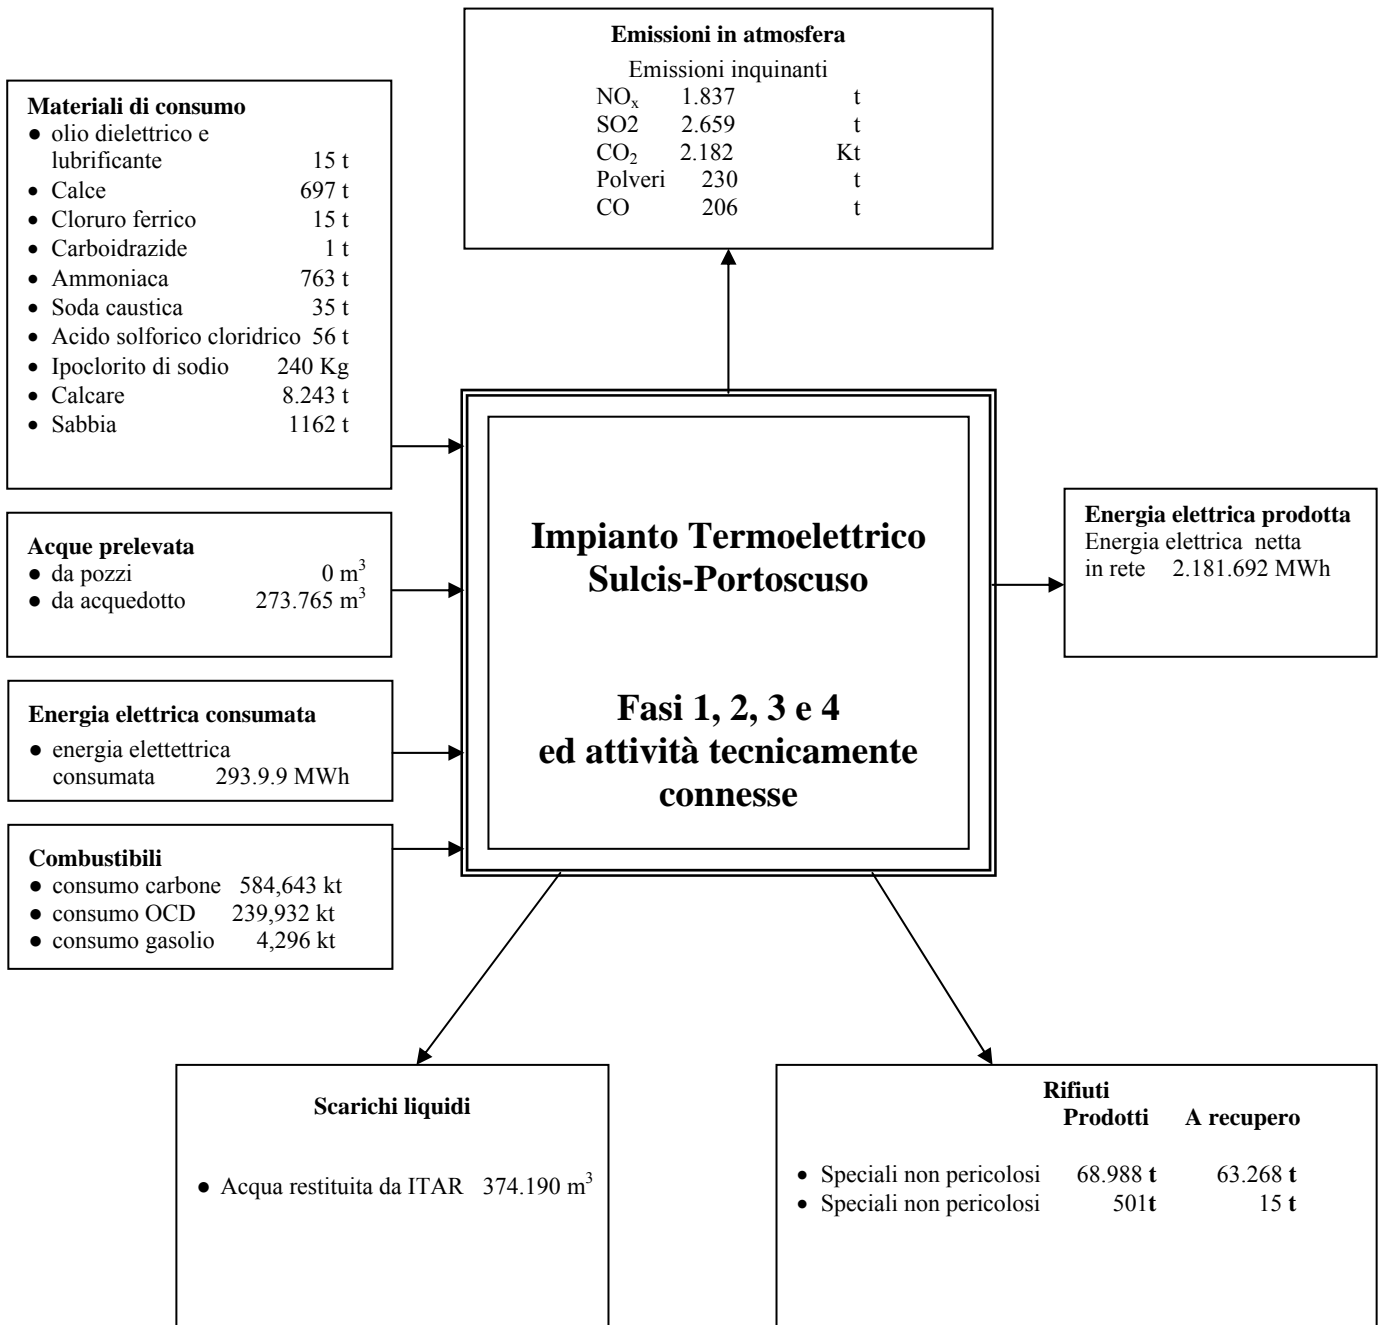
**Emissioni in atmosfera**
Emissioni inquinanti
$NO_x$ 1.837 t
SO2 2.659 t
$CO_2$ 2.182 Kt
Polveri 230 t
CO 206 t

**Materiali di consumo**
- olio dielettrico e lubrificante 15 t
- Calce 697 t
- Cloruro ferrico 15 t
- Carboidrazide 1 t
- Ammoniaca 763 t
- Soda caustica 35 t
- Acido solforico cloridrico 56 t
- Ipoclorito di sodio 240 Kg
- Calcare 8.243 t
- Sabbia 1162 t

**Acque prelevata**
- da pozzi 0 $m^3$
- da acquedotto 273.765 $m^3$

**Energia elettrica consumata**
- energia elettettrica consumata 293.9.9 MWh

**Combustibili**
- consumo carbone 584,643 kt
- consumo OCD 239,932 kt
- consumo gasolio 4,296 kt

**Impianto Termoelettrico Sulcis-Portoscuso**

**Fasi 1, 2, 3 e 4 ed attività tecnicamente connesse**

**Energia elettrica prodotta**
Energia elettrica netta in rete 2.181.692 MWh

**Scarichi liquidi**
- Acqua restituita da ITAR 374.190 $m^3$

**Rifiuti**

| | **Prodotti** | **A recupero** |
|---|---|---|
| Speciali non pericolosi | 68.988 **t** | 63.268 **t** |
| Speciali non pericolosi | 501**t** | 15 **t** |